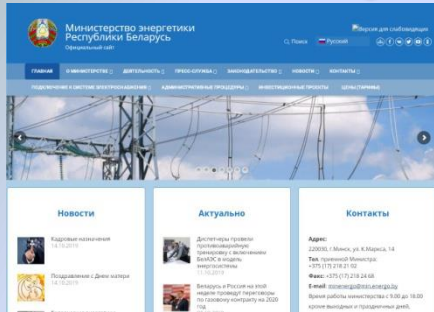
Министерство энергетики Республики Беларусь
Официальный сайт

Версия для слабовидящих

Поиск Русский

ГЛАВНАЯ О МИНИСТЕРСТВЕ ДЕЯТЕЛЬНОСТЬ ПРЕСС-СЛУЖБА ЗАКОНОДАТЕЛЬСТВО НОВОСТИ КОНТАКТЫ

ПОДКЛЮЧЕНИЕ К СИСТЕМЕ ЭЛЕКТРОСНАБЖЕНИЯ АДМИНИСТРАТИВНЫЕ ПРОЦЕДУРЫ ИНВЕСТИЦИОННЫЕ ПРОЕКТЫ ЦЕНЫ (ТАРИФЫ)

Новости

Кадровые назначения
14.10.2019

Поздравление с Днем матери
14.10.2019

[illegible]

Актуально

Диспетчеры провели противоаварийную тренировку с включением БелАЭС в модель энергосистемы
11.10.2019

Беларусь и Россия на этой неделе проведут переговоры по газовому контракту на 2020 год
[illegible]

Контакты

Адрес:
220030, г. Минск, ул. К.Маркса, 14
Тел. приемной Министра:
+375 (17) 218-21-02
Факс: +375 (17) 218-24-68
E-mail: minenergo@min.energo.by
Время работы министерства с 9.00 до 18.00 кроме выходных и праздничных дней.